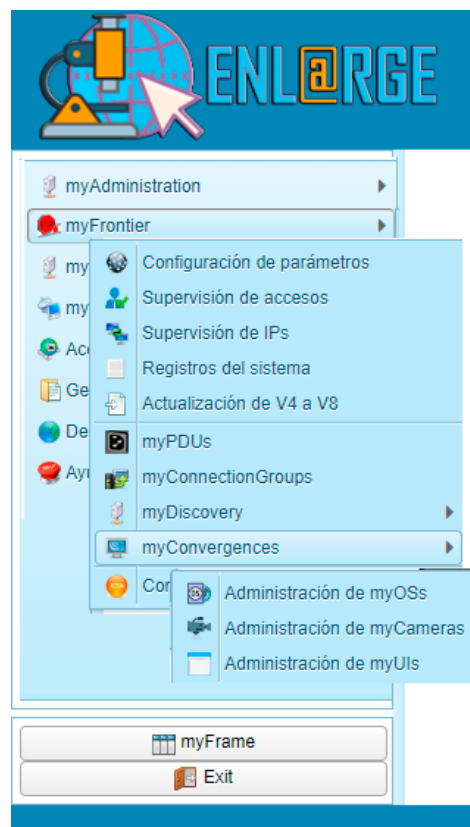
ENL@RGE

myAdministration
myFrontier
my
my
Acc
Ge
De
Ayu

Configuración de parámetros
Supervisión de accesos
Supervisión de IPs
Registros del sistema
Actualización de V4 a V8
myPDUs
myConnectionGroups
myDiscovery
myConvergences
Con

Administración de myOSs
Administración de myCameras
Administración de myUIs

myFrame
Exit